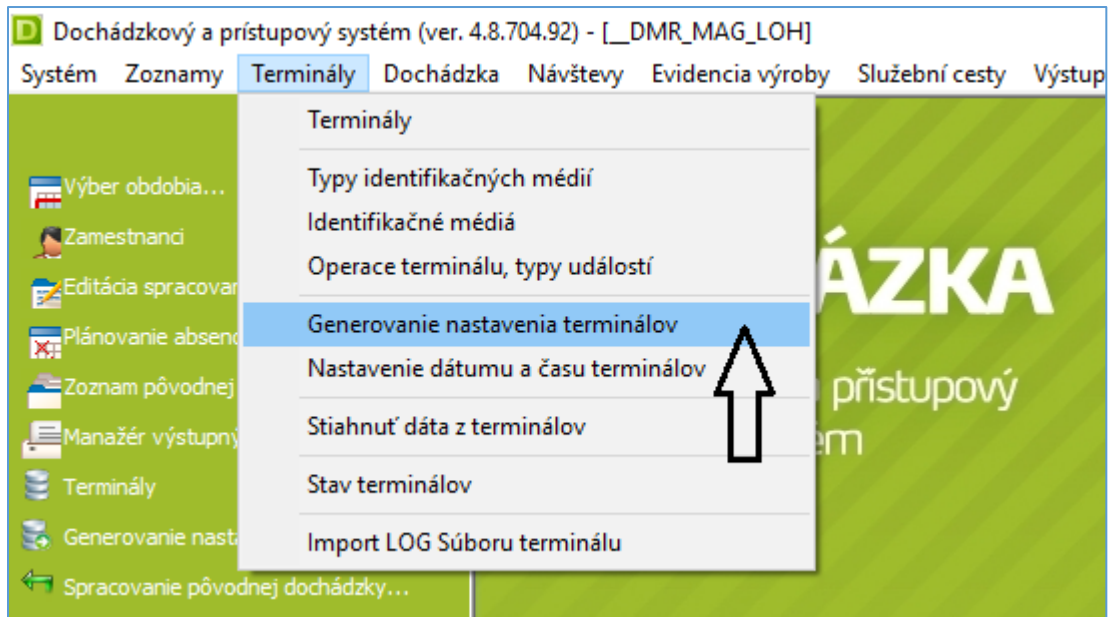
D Dochádzkový a prístupový systém (ver. 4.8.704.92) - [__DMR_MAG_LOH]

Systém Zoznamy Terminály Dochádzka Návštevy Evidencia výroby Služební cesty Výstup

Terminály
Typy identifikačných médií
Identifikačné médiá
Operace terminálu, typy událostí
Generovanie nastavenia terminálov
Nastavenie dátumu a času terminálov
Stiahnuť dáta z terminálov
Stav terminálov
Import LOG Súboru terminálu

Výber obdobia...
Zamestnanci
Editácia spracovan
Plánovanie absenc
Zoznam pôvodnej
Manažér výstupný
Terminály
Generovanie nasta
Spracovanie pôvodnej dochádzky...

ÁZKA
a přistupový
ém